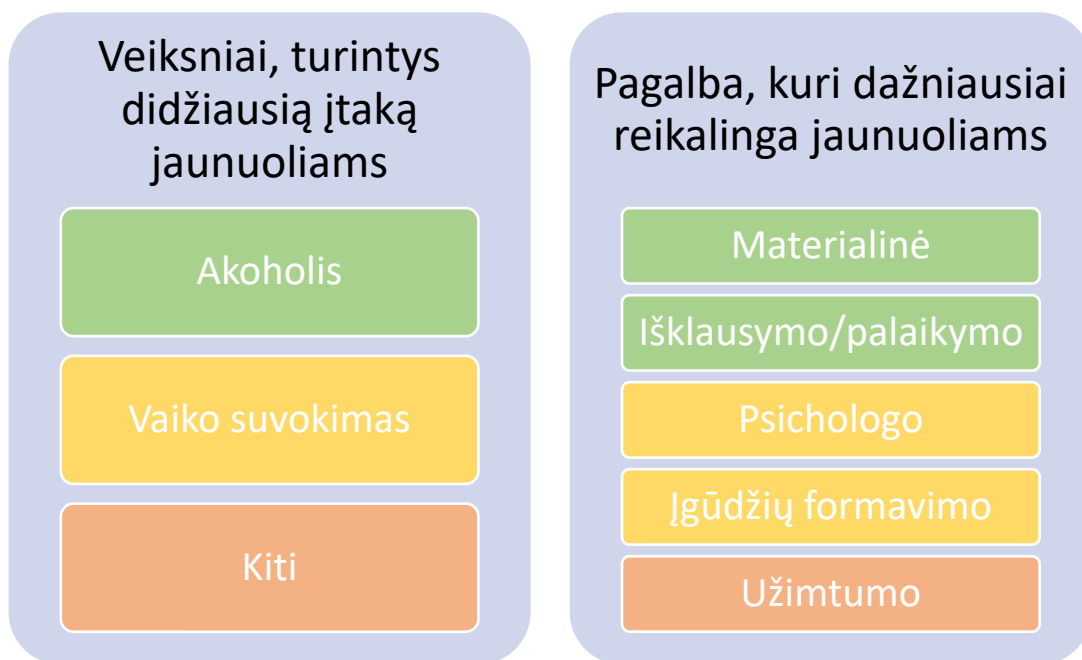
Veiksniai, turintys didžiausią įtaką jaunuoliams

Akoholis

Vaiko suvokimas

Kiti

Pagalba, kuri dažniausiai reikalinga jaunuoliams

Materialinė

Išklausymo/palaikymo

Psichologo

Įgūdžių formavimo

Užimtumo